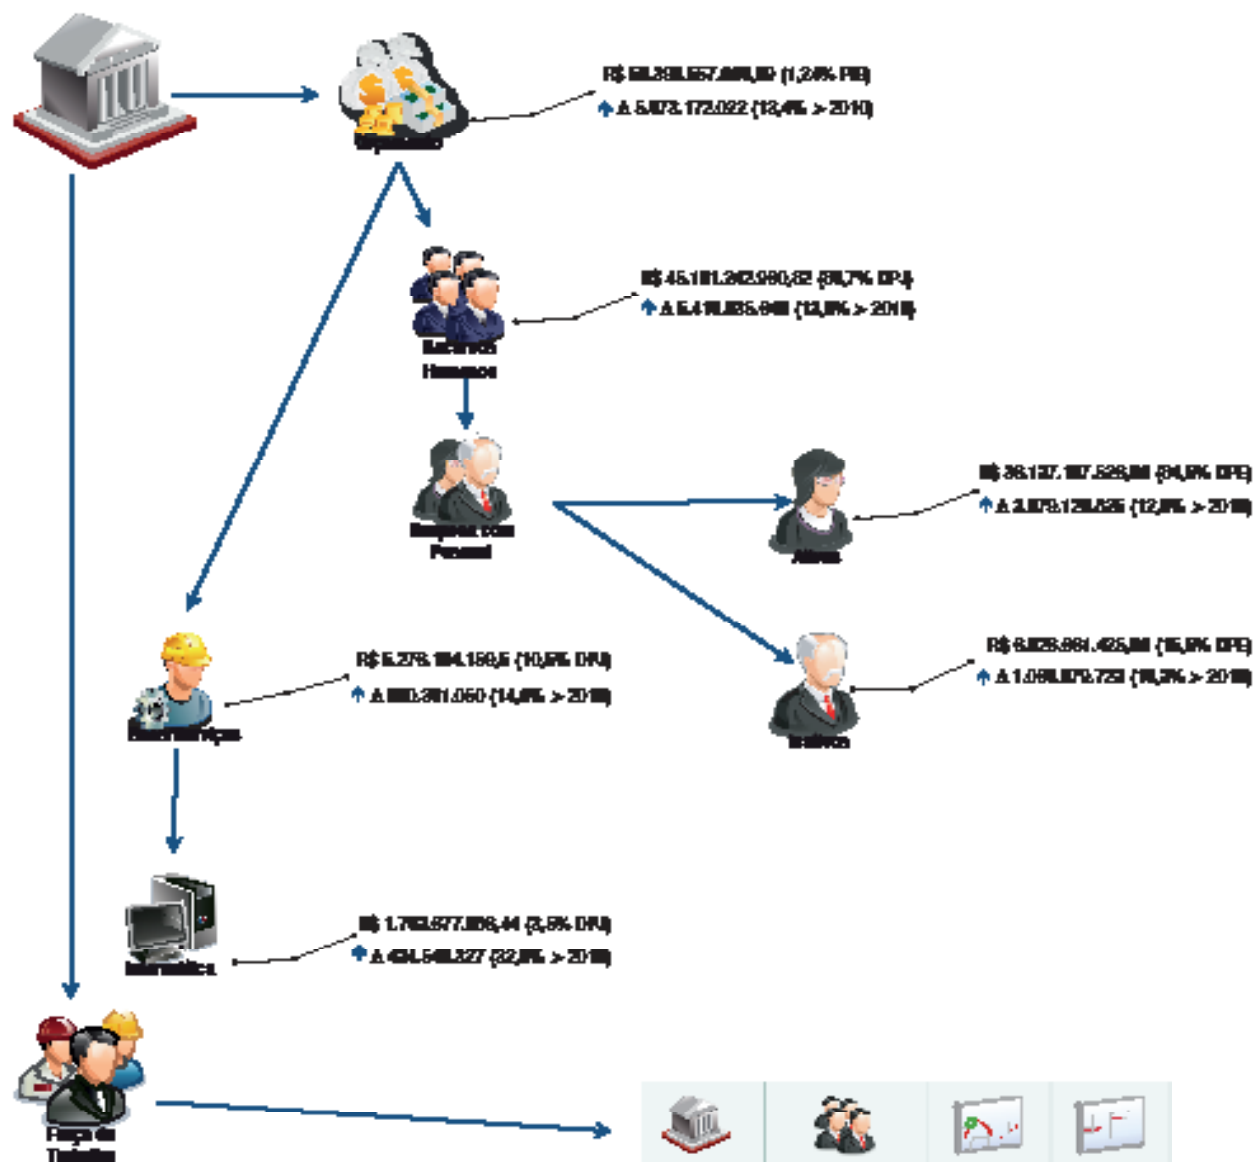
R$ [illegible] (1,2% PIB)
Δ 5.873.172.022 (13,4% > 2010)
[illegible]

R$ 45.101.242.980,82 ([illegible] DP)
Δ 5.41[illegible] (13,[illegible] > 2010)
Recursos Humanos

Despesa com Pessoal

R$ 38.137.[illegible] ([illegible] DP)
Δ 3.879.128.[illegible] (12,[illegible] > 2010)
Ativos

R$ 6.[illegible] ([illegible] DP)
Δ 1.0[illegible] ([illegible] > 2010)
Inativos

R$ 5.278.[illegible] (10,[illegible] DP)
Δ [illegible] (14,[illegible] > 2010)
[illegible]

R$ 1.7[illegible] (3,5% DP)
Δ 4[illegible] (32,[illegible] > 2010)
Informática

Força de Trabalho